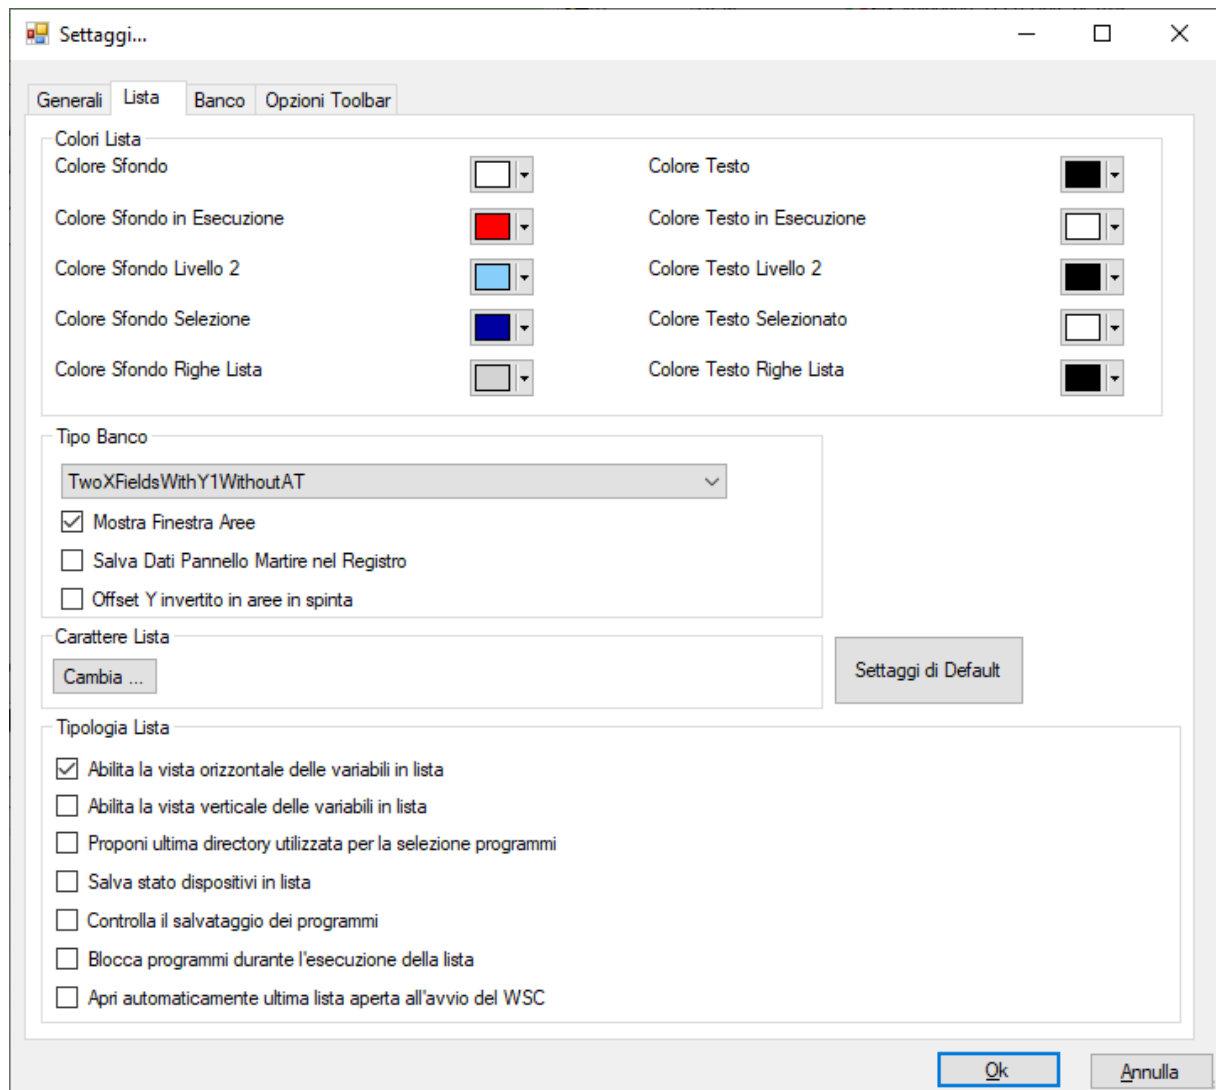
Settaggi...

Generali | Lista | Banco | Opzioni Toolbar

Colori Lista

Colore Sfondo

Colore Testo

Colore Sfondo in Esecuzione

Colore Testo in Esecuzione

Colore Sfondo Livello 2

Colore Testo Livello 2

Colore Sfondo Selezione

Colore Testo Selezionato

Colore Sfondo Righe Lista

Colore Testo Righe Lista

Tipo Banco

TwoXFieldsWithY1WithoutAT

Mostra Finestra Aree

Salva Dati Pannello Martire nel Registro

Offset Y invertito in aree in spinta

Carattere Lista

Cambia ...

Settaggi di Default

Tipologia Lista

Abilita la vista orizzontale delle variabili in lista

Abilita la vista verticale delle variabili in lista

Proponi ultima directory utilizzata per la selezione programmi

Salva stato dispositivi in lista

Controlla il salvataggio dei programmi

Blocca programmi durante l'esecuzione della lista

Apri automaticamente ultima lista aperta all'avvio del WSC

Ok

Annulla